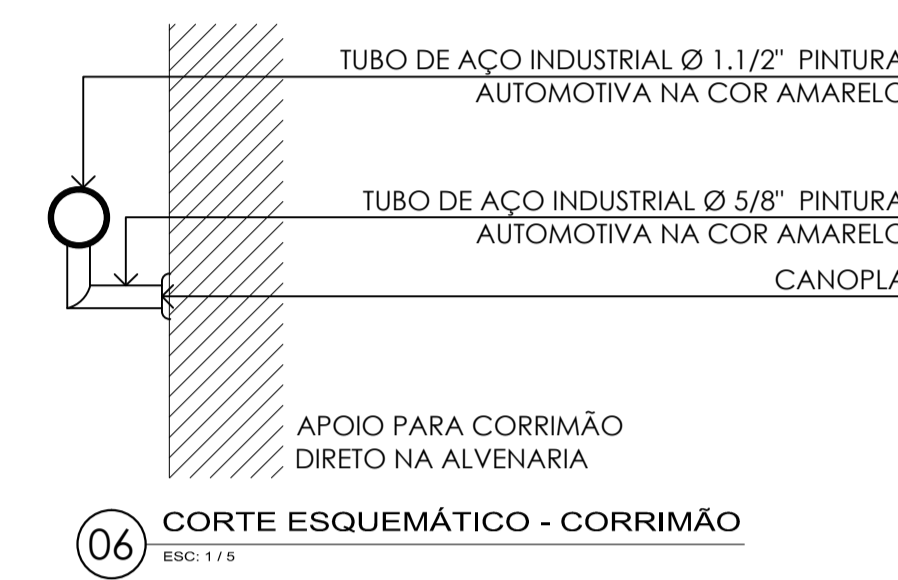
TUBO DE AÇO INDUSTRIAL Ø 1.1/2" PINTURA
AUTOMOTIVA NA COR AMAREL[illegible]

TUBO DE AÇO INDUSTRIAL Ø 5/8" PINTURA
AUTOMOTIVA NA COR AMAREL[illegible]

CANOPL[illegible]

APOIO PARA CORRIMÃO
DIRETO NA ALVENARIA

06

CORTE ESQUEMÁTICO - CORRIMÃO

ESC: 1 / 5